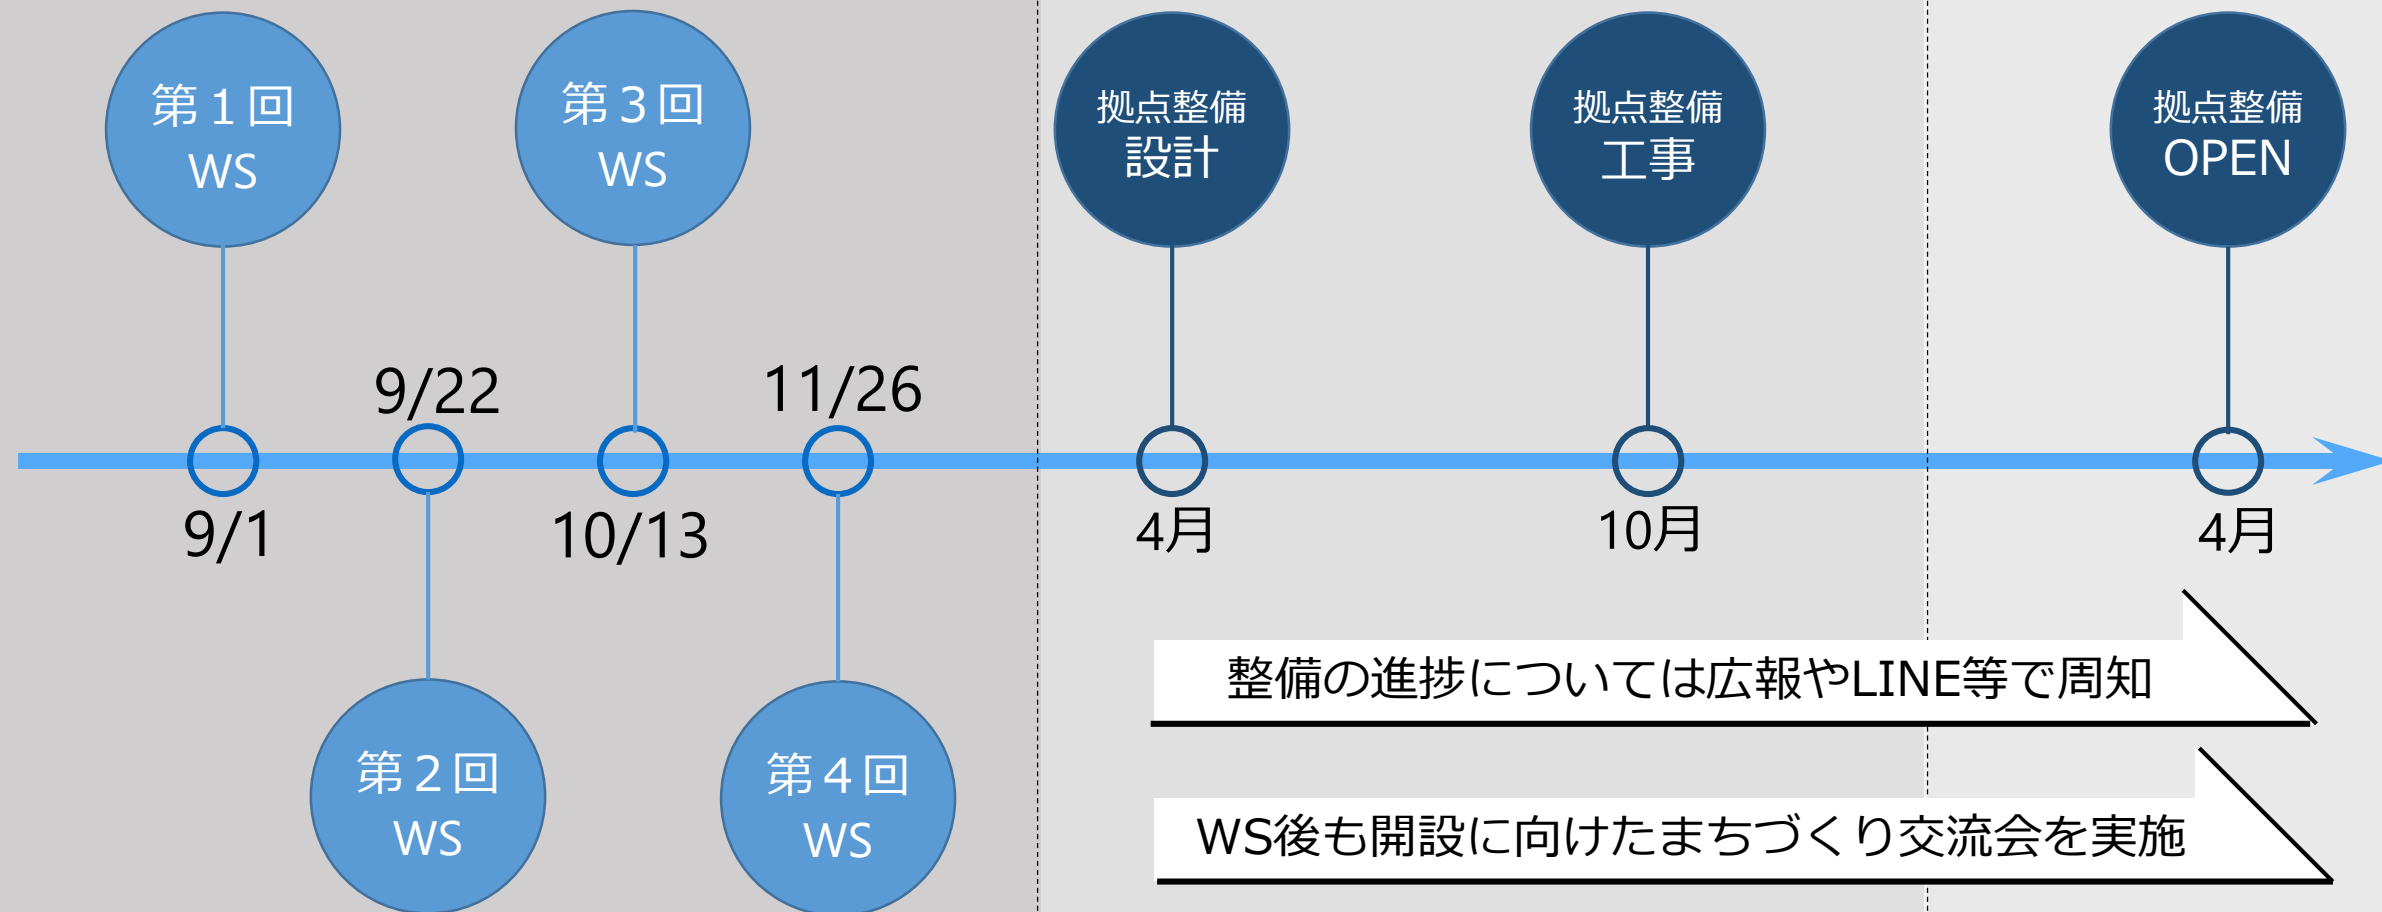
第１回
WS

第３回
WS

拠点整備
設計

拠点整備
工事

拠点整備
OPEN

9/22

11/26

9/1

10/13

4月

10月

4月

第２回
WS

第４回
WS

整備の進捗については広報やLINE等で周知

WS後も開設に向けたまちづくり交流会を実施